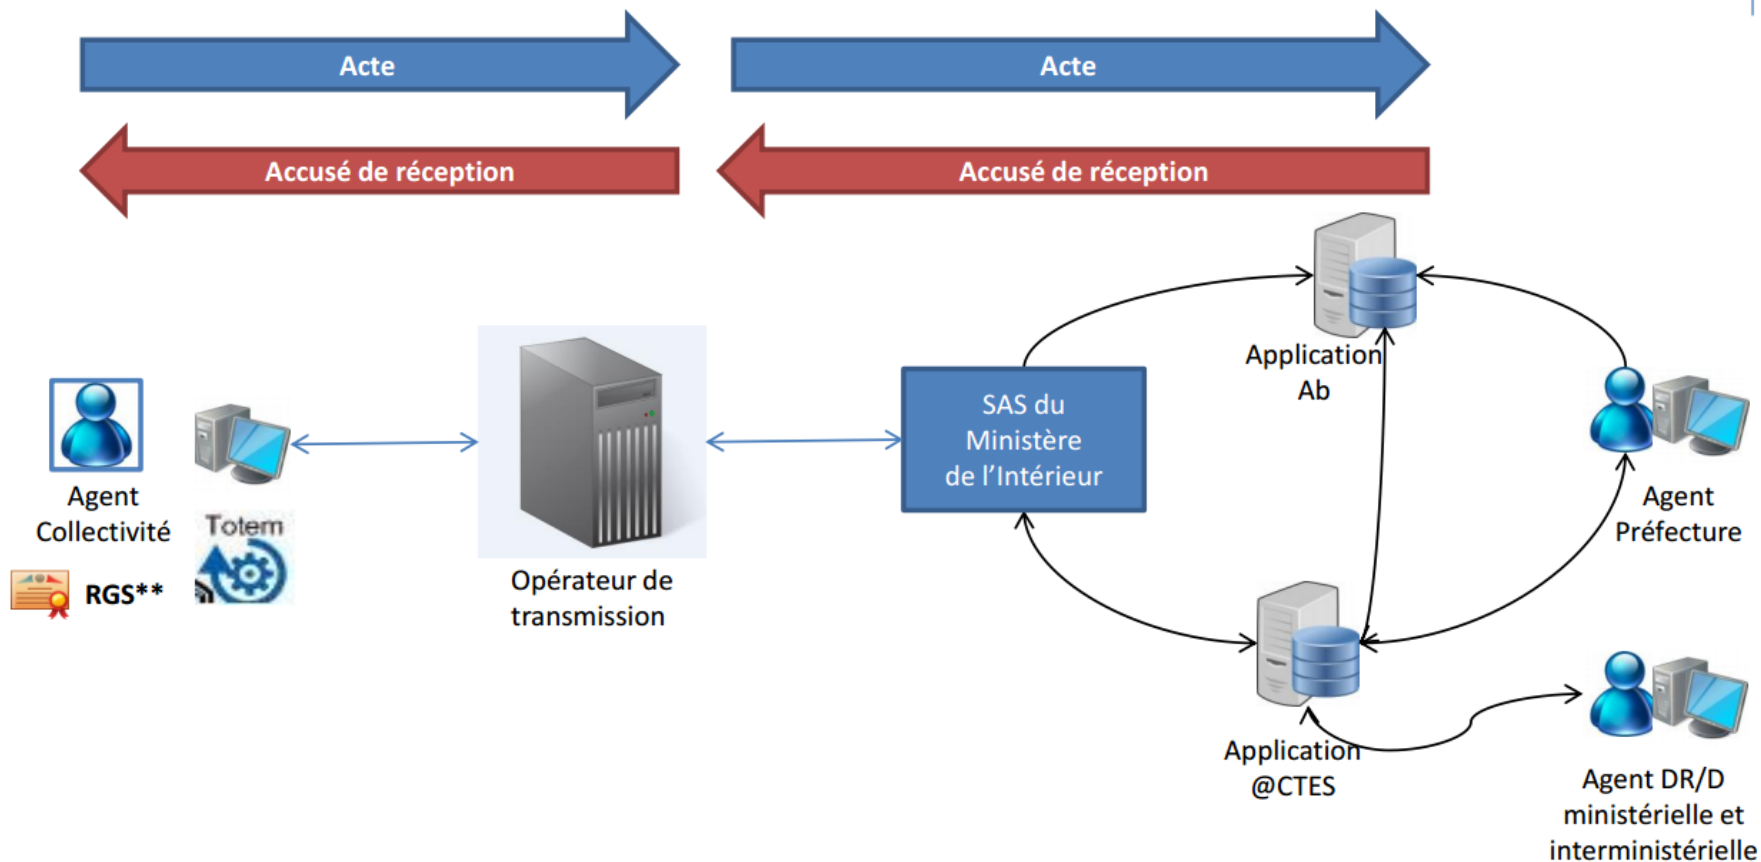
Acte

Acte

Accusé de réception

Accusé de réception

Agent Collectivité

Totem

RGS**

Opérateur de transmission

SAS du Ministère de l'Intérieur

Application Ab

Agent Préfecture

Application @CTES

Agent DR/D ministérielle et interministérielle